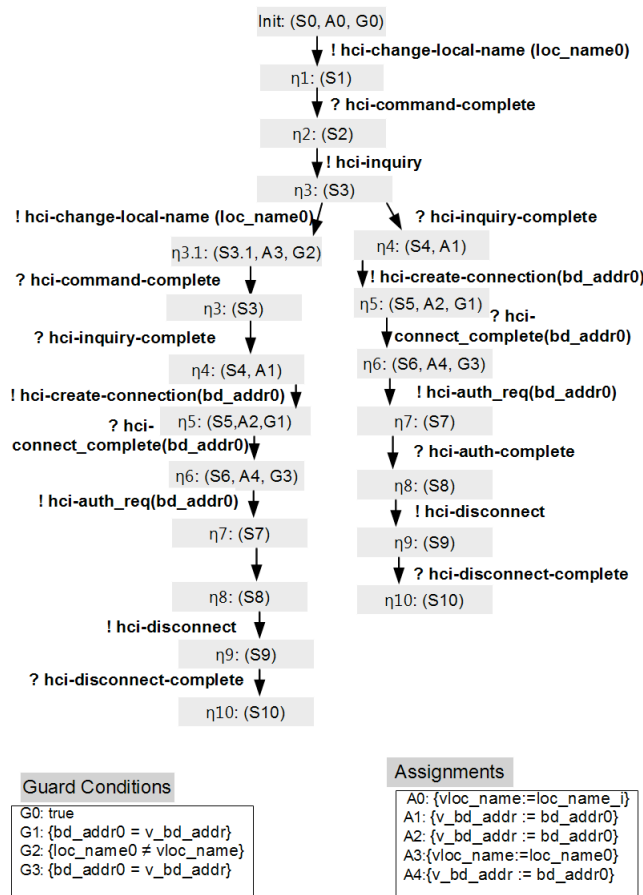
Init: (S0, A0, G0)

! hci-change-local-name (loc_name0)

η1: (S1)

? hci-command-complete

η2: (S2)

! hci-inquiry

η3: (S3)

! hci-change-local-name (loc_name0)

η3.1: (S3.1, A3, G2)

? hci-command-complete

η3: (S3)

? hci-inquiry-complete

η4: (S4, A1)

! hci-create-connection(bd_addr0)

η5: (S5,A2,G1)

? hci-connect_complete(bd_addr0)

η6: (S6, A4, G3)

! hci-auth_req(bd_addr0)

η7: (S7)

η8: (S8)

! hci-disconnect

η9: (S9)

? hci-disconnect-complete

η10: (S10)

? hci-inquiry-complete

η4: (S4, A1)

! hci-create-connection(bd_addr0)

η5: (S5, A2, G1)

? hci-connect_complete(bd_addr0)

η6: (S6, A4, G3)

! hci-auth_req(bd_addr0)

η7: (S7)

? hci-auth-complete

η8: (S8)

! hci-disconnect

η9: (S9)

? hci-disconnect-complete

η10: (S10)

Guard Conditions

G0: true
G1: {bd_addr0 = v_bd_addr}
G2: {loc_name0 ≠ vloc_name}
G3: {bd_addr0 = v_bd_addr}

Assignments

A0: {vloc_name:=loc_name_i}
A1: {v_bd_addr := bd_addr0}
A2: {v_bd_addr := bd_addr0}
A3:{vloc_name:=loc_name0}
A4:{v_bd_addr := bd_addr0}